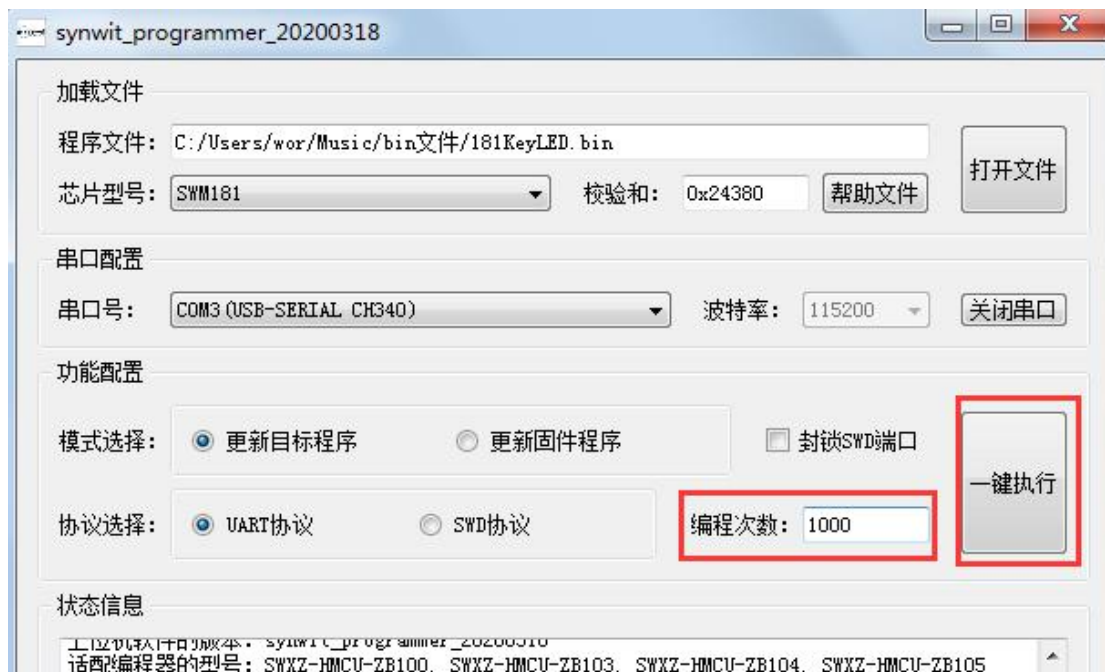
synwit_programmer_20200318

加载文件

程序文件: C:/Users/wor/Music/bin文件/181KeyLED.bin

打开文件

芯片型号: SWM181

校验和: 0x24380

帮助文件

串口配置

串口号: COM3(USB-SERIAL CH340)

波特率: 115200

关闭串口

功能配置

模式选择: 更新目标程序 更新固件程序

封锁SWD端口

一键执行

协议选择: UART协议 SWD协议

编程次数: 1000

状态信息

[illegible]机软件的版本: synwit_programmer_20200318
适配编程器的型号: SWXZ-HMCU-ZB100, SWXZ-HMCU-ZB103, SWXZ-HMCU-ZB104, SWXZ-HMCU-ZB105